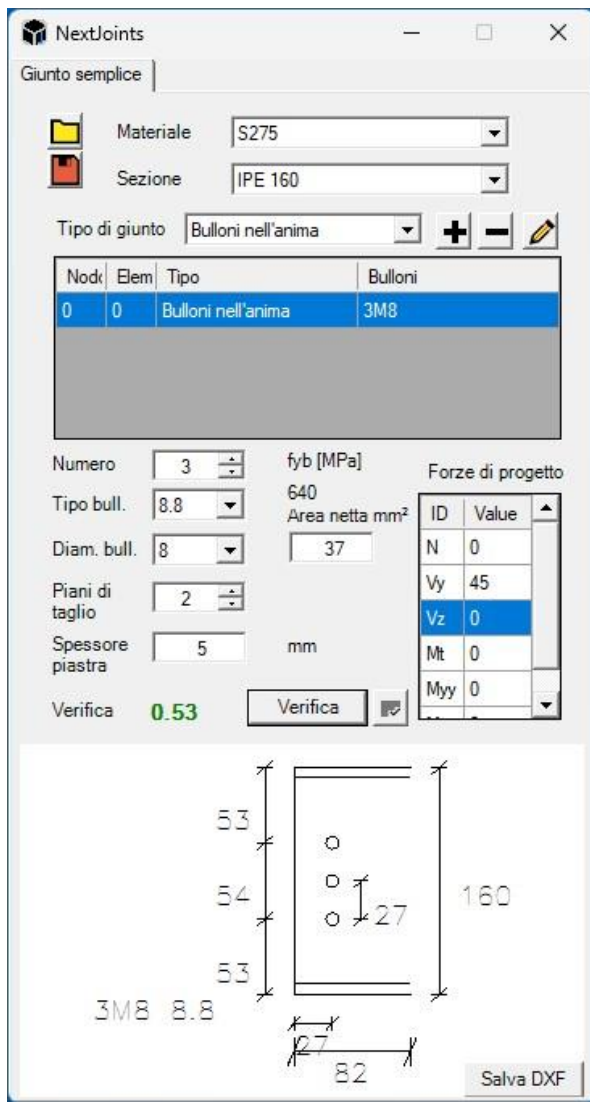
NextJoints

Giunto semplice

Materiale S275

Sezione IPE 160

Tipo di giunto Bulloni nell'anima

| Nod | Elem | Tipo | Bulloni |
|---|---|---|---|
| 0 | 0 | Bulloni nell'anima | 3M8 |

Numero 3

Tipo bull. 8.8

Diam. bull. 8

Piani di taglio 2

Spessore piastra 5 mm

fyb [MPa]
640
Area netta mm²
37

Forze di progetto

| ID | Value |
|---|---|
| N | 0 |
| Vy | 45 |
| Vz | 0 |
| Mt | 0 |
| Myy | 0 |

Verifica 0.53

Verifica

53
54
53
27
160
3M8 8.8
27
82

Salva DXF